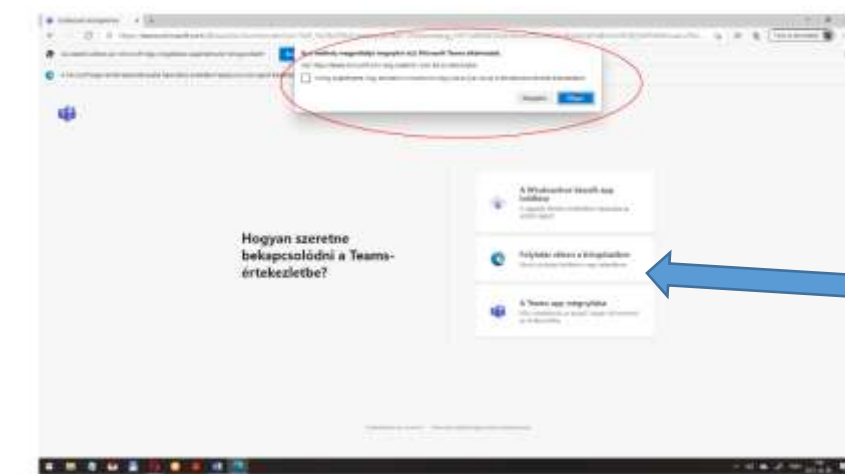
Hogyan szeretne bekapcsolódni a Teams-értekezletbe?

A Windowshoz készült app letöltése

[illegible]

Folytatás ebben a böngészőben

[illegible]

A Teams app megnyitása

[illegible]

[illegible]

Megnyitja a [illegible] Microsoft Teams alkalmazást?

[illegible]

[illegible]

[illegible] Mégse